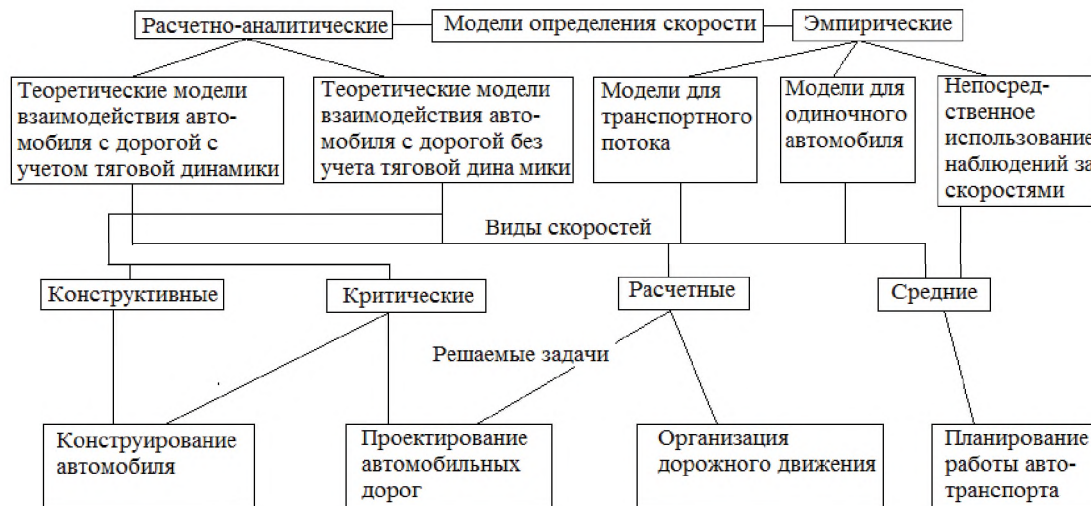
Расчетно-аналитические

Модели определения скорости

Эмпирические

Теоретические модели взаимодействия автомобиля с дорогой с учетом тяговой динамики

Теоретические модели взаимодействия автомобиля с дорогой без учета тяговой дина мики

Модели для транспортного потока

Модели для одиночного автомобиля

Непосредственное использование наблюдений за скоростями

Виды скоростей

Конструктивные

Критические

Расчетные

Средние

Решаемые задачи

Конструирование автомобиля

Проектирование автомобильных дорог

Организация дорожного движения

Планирование работы автотранспорта